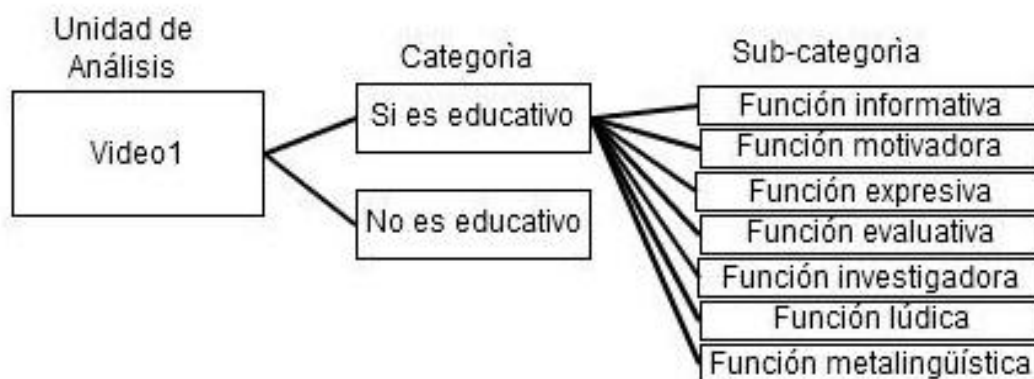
Unidad de Análisis

Video1

Categorìa

Si es educativo

No es educativo

Sub-categorìa

Función informativa

Función motivadora

Función expresiva

Función evaluativa

Función investigadora

Función lúdica

Función metalingüística